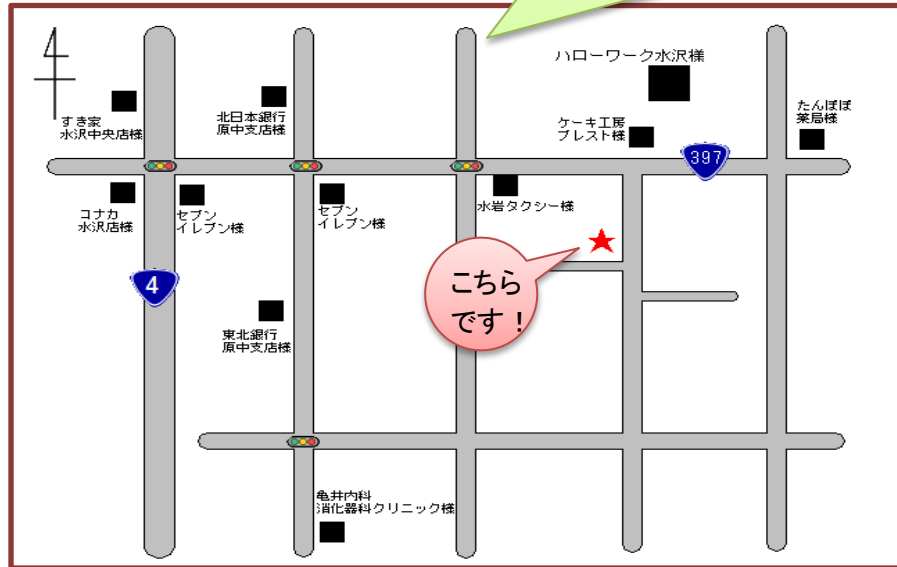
ハローワーク水沢様

すき家
水沢中央店様

北日本銀行
原中支店様

ケーキ工房
ブレスト様

たんぽぽ
薬局様

397

コナカ
水沢店様

セブン
イレブン様

セブン
イレブン様

水岩タクシー様

4

こちら
です！

東北銀行
原中支店様

亀井内科
消化器科クリニック様